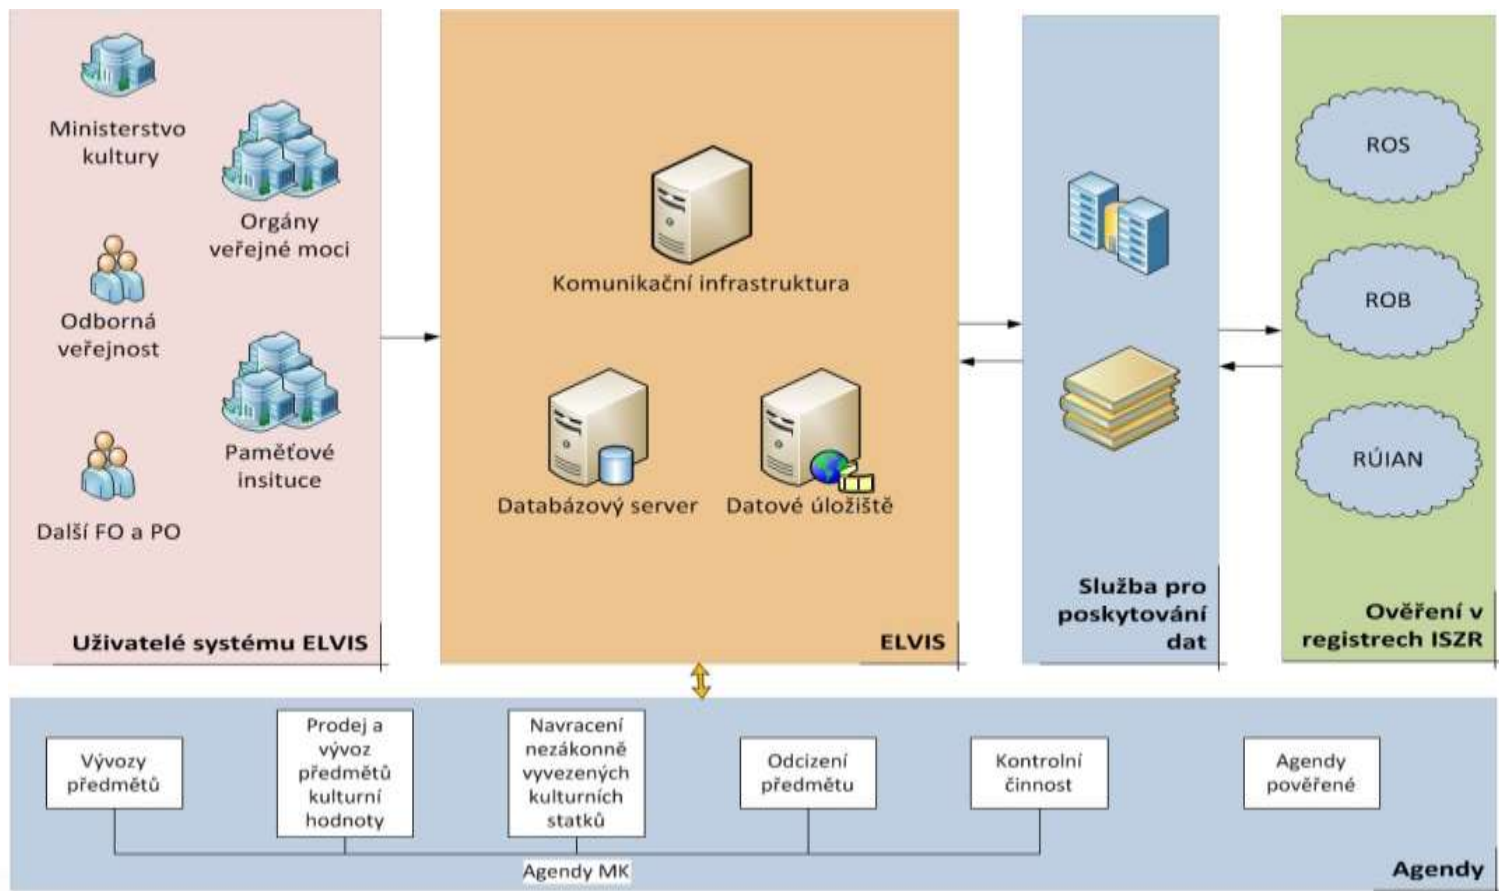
Ministerstvo kultury

Orgány veřejné moci

Odborná veřejnost

Paměťové insituce

Další FO a PO

Uživatelé systému ELVIS

Komunikační infrastruktura

Databázový server

Datové úložiště

ELVIS

Služba pro poskytování dat

ROS

ROB

RÚIAN

Ověření v registrech ISZR

Vývozy předmětů

Prodej a vývoz předmětů kulturní hodnoty

Navracení nezákonně vyvezených kulturních statků

Odcizení předmětu

Kontrolní činnost

Agendy pověřené

Agendy MK

Agendy